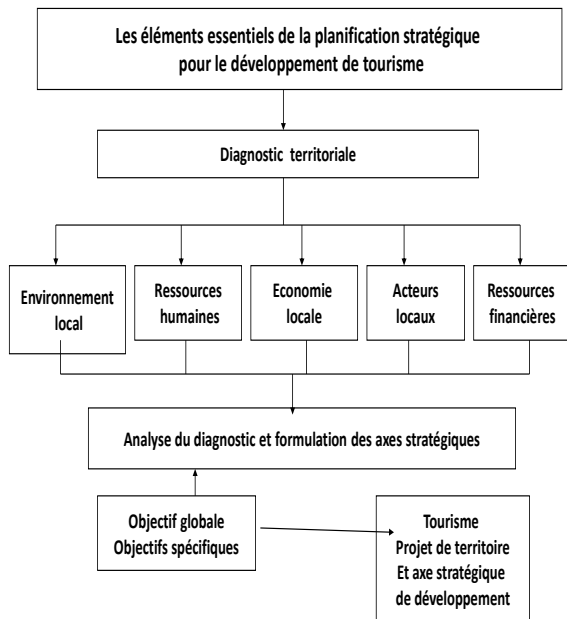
Les éléments essentiels de la planification stratégique pour le développement de tourisme

Diagnostic territoriale

Environnement local

Ressources humaines

Economie locale

Acteurs locaux

Ressources financières

Analyse du diagnostic et formulation des axes stratégiques

Objectif globale
Objectifs spécifiques

Tourisme
Projet de territoire
Et axe stratégique
de développement